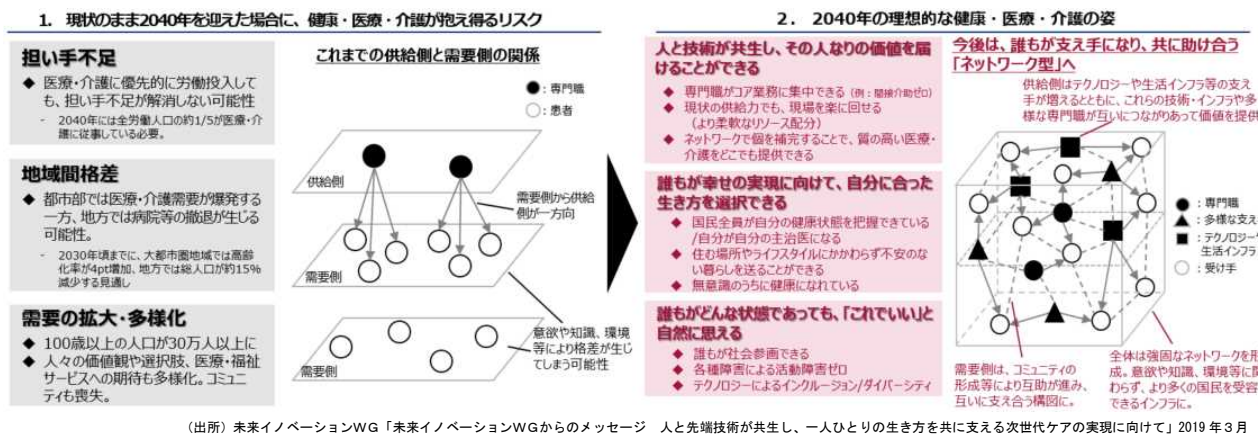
1. 現状のまま2040年を迎えた場合に、健康・医療・介護が抱え得るリスク

担い手不足

◆ 医療・介護に優先的に労働投入しても、担い手不足が解消しない可能性

- 2040年には全労働人口の約1/5が医療・介護に従事している必要。

地域間格差

◆ 都市部では医療・介護需要が爆発する一方、地方では病院等の撤退が生じる可能性。

- 2030年頃までに、大都市圏地域では高齢化率が4pt増加、地方では総人口が約15%減少する見通し

需要の拡大・多様化

◆ 100歳以上の人口が30万人以上に

◆ 人々の価値観や選択肢、医療・福祉サービスへの期待も多様化。コミュニティも喪失。

これまでの供給側と需要側の関係

●：専門職

○：患者

供給側

需要側から供給側が一方向

需要側

需要側

意欲や知識、環境等により格差が生じてしまう可能性

2. 2040年の理想的な健康・医療・介護の姿

人と技術が共生し、その人なりの価値を届けることができる

◆ 専門職がコア業務に集中できる（例：間接介助ゼロ）

◆ 現状の供給力でも、現場を楽に回せる（より柔軟なリソース配分）

◆ ネットワークで個を補完することで、質の高い医療・介護をどこでも提供できる

誰もが幸せの実現に向けて、自分に合った生き方を選択できる

◆ 国民全員が自分の健康状態を把握できている/自分が自分の主治医になる

◆ 住む場所やライフスタイルにかかわらず不安のない暮らしを送ることができる

◆ 無意識のうちに健康になれている

誰もがどんな状態であっても、「これでいい」と自然に思える

◆ 誰もが社会参画できる

◆ 各種障害による活動障害ゼロ

◆ テクノロジーによるインクルージョン/ダイバーシティ

今後は、誰もが支え手になり、共に助け合う「ネットワーク型」へ

供給側はテクノロジーや生活インフラ等の支え手が増えるとともに、これらの技術・インフラや多様な専門職が互いにつながりあって価値を提供

●：専門職

▲：多様な支え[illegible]

■：テクノロジー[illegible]生活インフラ

○：受け手

需要側は、コミュニティの形成等により互助が進み、互いに支え合う構図に。

全体は強固なネットワークを形成。意欲や知識、環境等に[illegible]わらず、より多くの国民を受容できるインフラに。

（出所）未来イノベーションWG「未来イノベーションWGからのメッセージ　人と先端技術が共生し、一人ひとりの生き方を共に支える次世代ケアの実現に向けて」2019 年3月